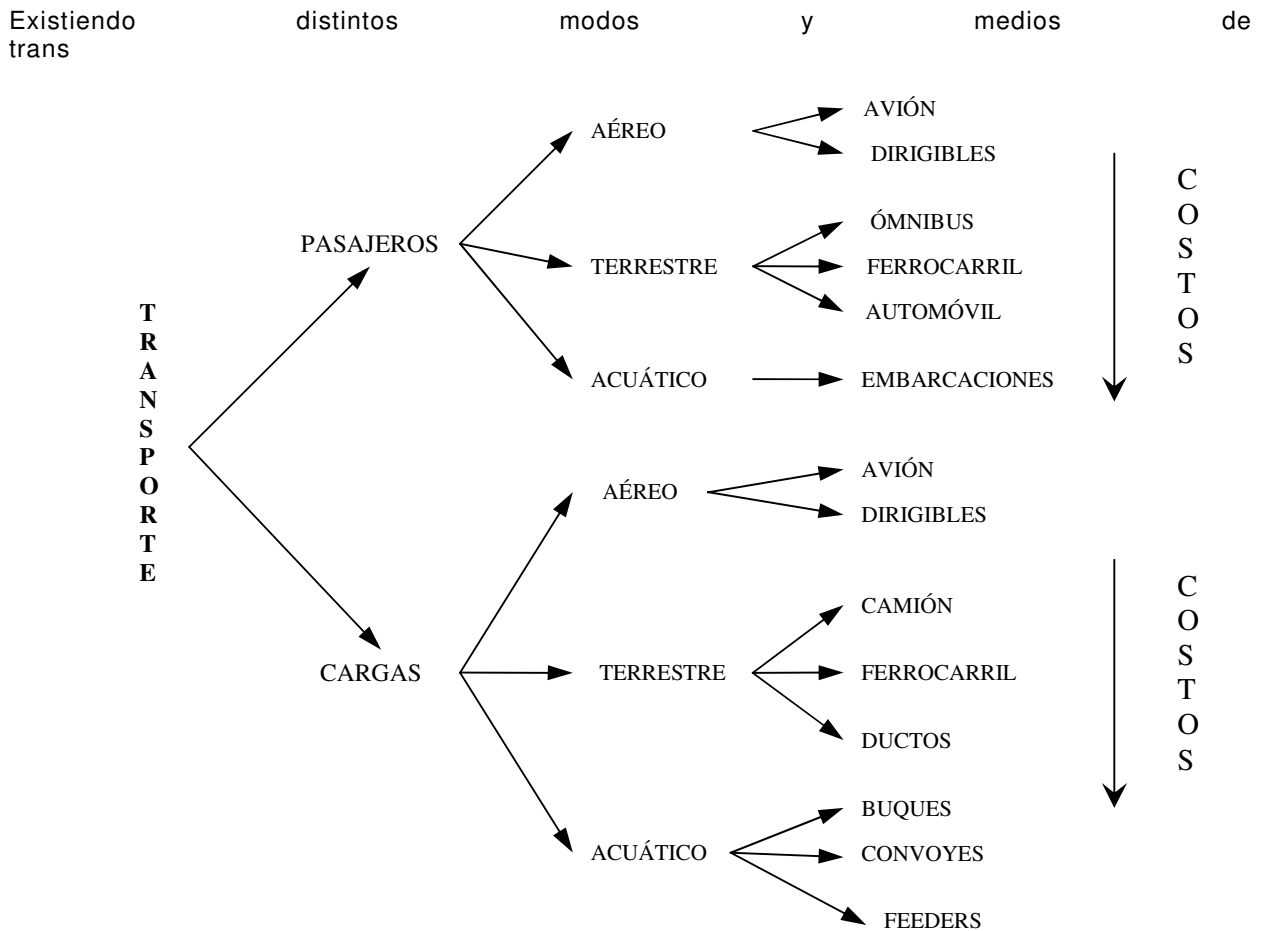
Existiendo distintos modos y medios de trans

TRANSPORTE

PASAJEROS

AÉREO
AVIÓN
DIRIGIBLES

TERRESTRE
ÓMNIBUS
FERROCARRIL
AUTOMÓVIL

ACUÁTICO
EMBARCACIONES

COSTOS

CARGAS

AÉREO
AVIÓN
DIRIGIBLES

TERRESTRE
CAMIÓN
FERROCARRIL
DUCTOS

ACUÁTICO
BUQUES
CONVOYES
FEEDERS

COSTOS